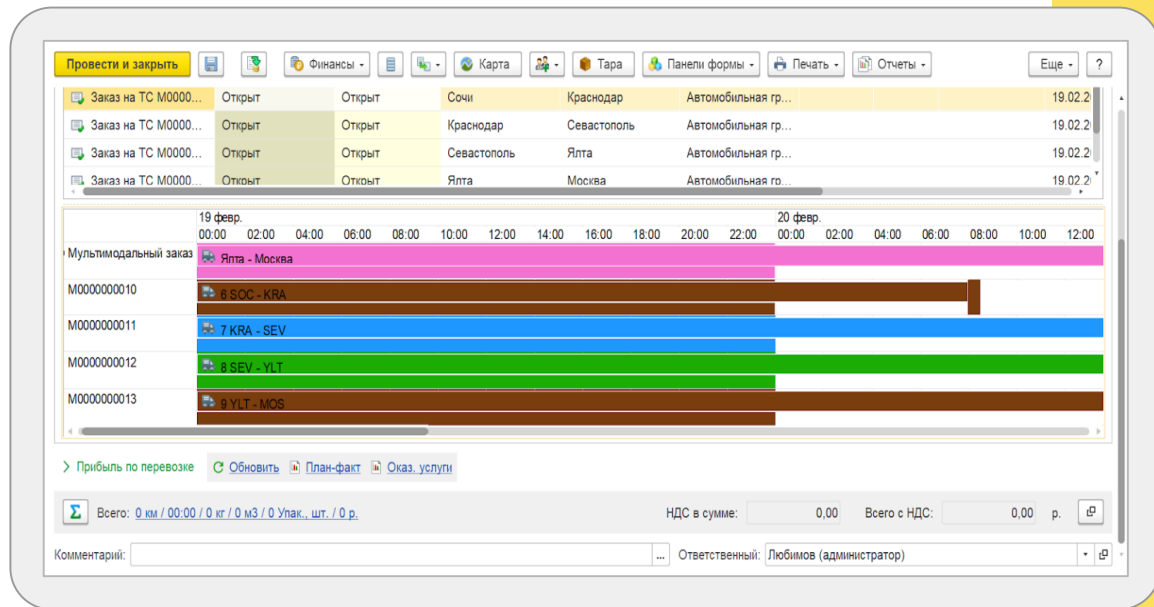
Провести и закрыть | Финансы | Карта | Тара | Панели формы | Печать | Отчеты | Еще | ?

| | | | | | | |
|---|---|---|---|---|---|---|
| Заказ на ТС М0000... | Открыт | Открыт | Сочи | Краснодар | Автомобильная гр... | 19.02.2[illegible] |
| Заказ на ТС М0000... | Открыт | Открыт | Краснодар | Севастополь | Автомобильная гр... | 19.02.2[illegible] |
| Заказ на ТС М0000... | Открыт | Открыт | Севастополь | Ялта | Автомобильная гр... | 19.02.2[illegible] |
| Заказ на ТС М0000... | Открыт | Открыт | Ялта | Москва | Автомобильная гр... | 19.02.2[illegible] |

19 февр.
00:00 02:00 04:00 06:00 08:00 10:00 12:00 14:00 16:00 18:00 20:00 22:00
20 февр.
00:00 02:00 04:00 06:00 08:00 10:00 12:00

Мультимодальный заказ — Ялта - Москва
М0000000010 — 6 SOC - KRA
М0000000011 — 7 KRA - SEV
М0000000012 — 8 SEV - YLT
М0000000013 — 9 YLT - MOS

Прибыль по перевозке
Обновить | План-факт | Оказ. услуги

Σ Всего: 0 км / 00:00 / 0 кг / 0 м3 / 0 Упак., шт. / 0 р.
НДС в сумме: 0,00 Всего с НДС: 0,00 р.

Комментарий: ...
Ответственный: Любимов (администратор)